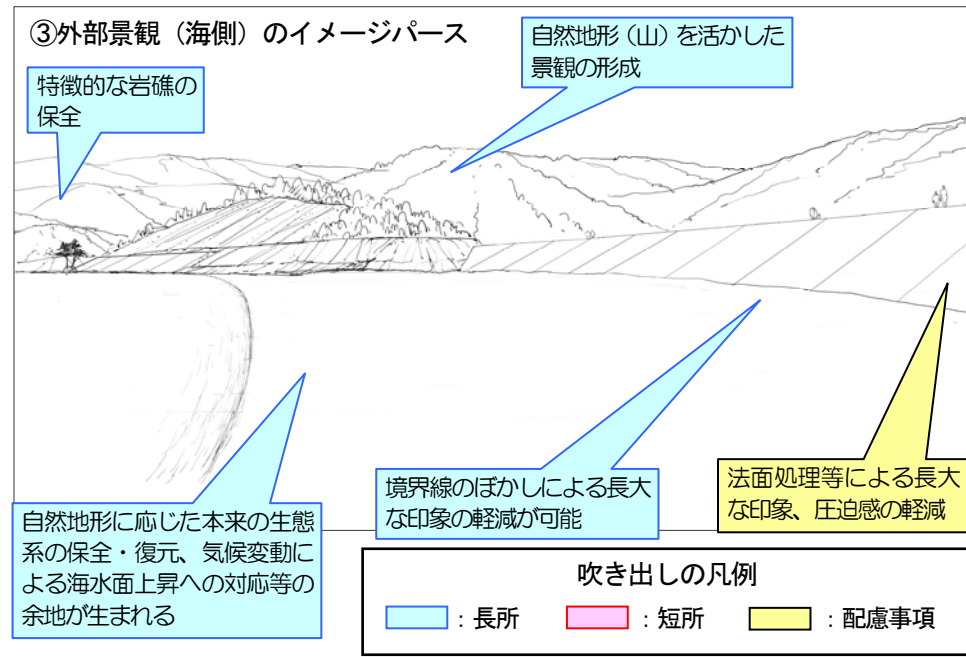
③外部景観（海側）のイメージパース

特徴的な岩礁の保全

自然地形（山）を活かした景観の形成

自然地形に応じた本来の生態系の保全・復元、気候変動による海水面上昇への対応等の余地が生まれる

境界線のぼかしによる長大な印象の軽減が可能

法面処理等による長大な印象、圧迫感の軽減

吹き出しの凡例

：長所　：短所　：配慮事項